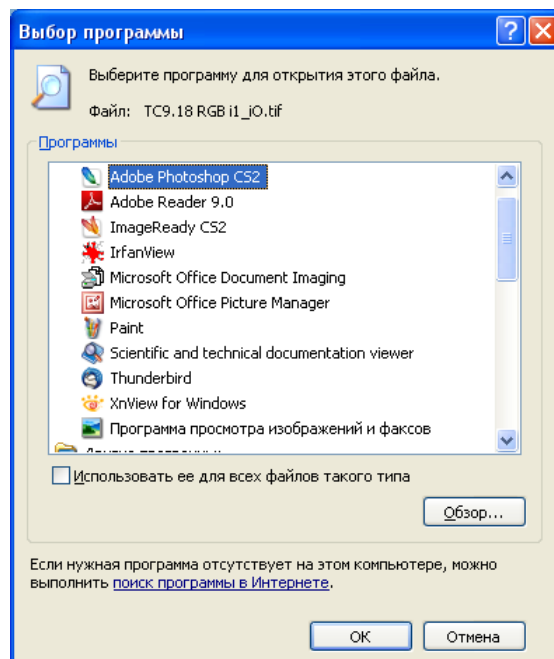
Выбор программы

Выберите программу для открытия этого файла.

Файл: TC9.18 RGB i1_iO.tif

Программы

Adobe Photoshop CS2
Adobe Reader 9.0
ImageReady CS2
IrfanView
Microsoft Office Document Imaging
Microsoft Office Picture Manager
Paint
Scientific and technical documentation viewer
Thunderbird
XnView for Windows
Программа просмотра изображений и факсов
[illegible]

Использовать ее для всех файлов такого типа

Обзор...

Если нужная программа отсутствует на этом компьютере, можно выполнить поиск программы в Интернете.

OK
Отмена